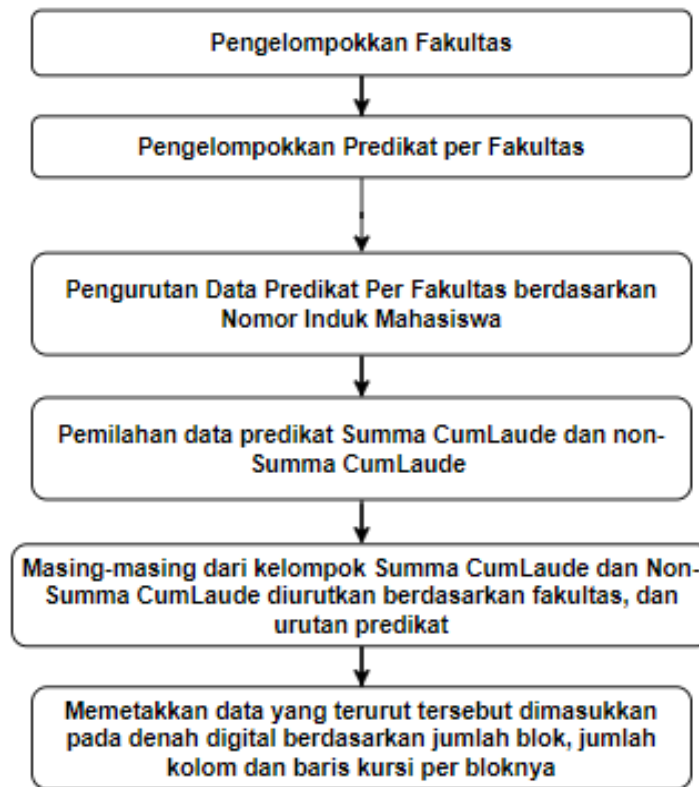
Pengelompokkan Fakultas

Pengelompokkan Predikat per Fakultas

Pengurutan Data Predikat Per Fakultas berdasarkan Nomor Induk Mahasiswa

Pemilahan data predikat Summa CumLaude dan non-Summa CumLaude

Masing-masing dari kelompok Summa CumLaude dan Non-Summa CumLaude diurutkan berdasarkan fakultas, dan urutan predikat

Memetakkan data yang terurut tersebut dimasukkan pada denah digital berdasarkan jumlah blok, jumlah kolom dan baris kursi per bloknya